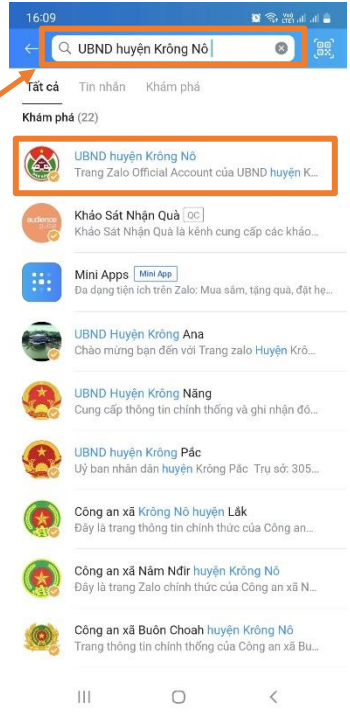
16:09

UBND huyện Krông Nô

Tất cả   Tin nhắn   Khám phá

Khám phá (22)

UBND huyện Krông Nô
Trang Zalo Official Account của UBND huyện K...

Khảo Sát Nhận Quà QC
Khảo Sát Nhận Quà là kênh cung cấp các khảo...

audience

Mini Apps Mini App
Đa dạng tiện ích trên Zalo: Mua sắm, tặng quà, đặt hẹ...

UBND Huyện Krông Ana
Chào mừng bạn đến với Trang zalo Huyện Krô...

UBND Huyện Krông Năng
Cung cấp thông tin chính thống và ghi nhận đó...

UBND huyện Krông Pắc
Uỷ ban nhân dân huyện Krông Pắc Trụ sở: 305...

Công an xã Krông Nô huyện Lắk
Đây là trang thông tin chính thức của Công an...

Công an xã Nâm Nđir huyện Krông Nô
Đây là trang Zalo chính thức của Công an xã...

Công an xã Buôn Choah huyện Krông Nô
Trang thông tin chính thống của Công an xã Bu...